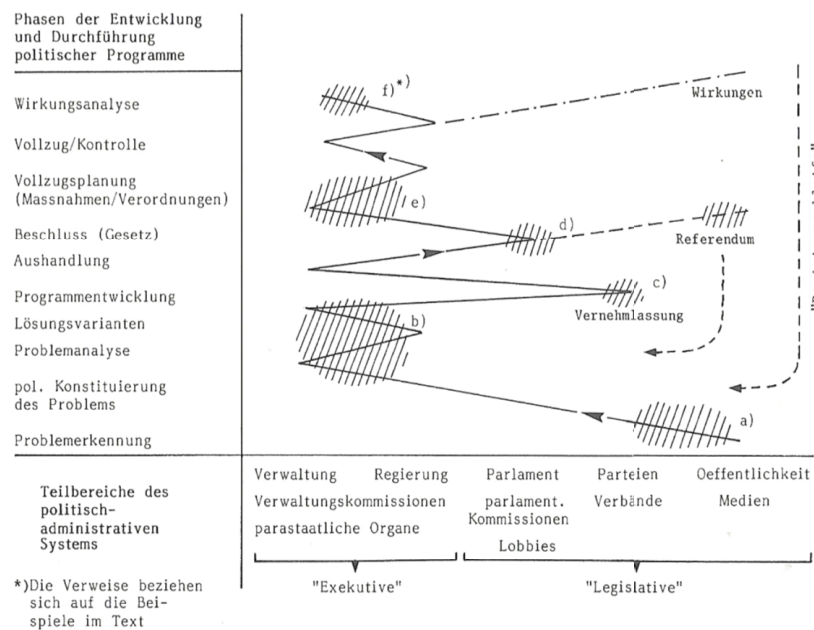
Phasen der Entwicklung und Durchführung politischer Programme

Wirkungsanalyse
Vollzug/Kontrolle
Vollzugsplanung (Massnahmen/Verordnungen)
Beschluss (Gesetz)
Aushandlung
Programmentwicklung
Lösungsvarianten
Problemanalyse
pol. Konstituierung des Problems
Problemerkennung

f)*)
Wirkungen
e)
d)
Referendum
c)
Vernehmlassung
b)
a)

Teilbereiche des politisch-administrativen Systems

Verwaltung Regierung
Verwaltungskommissionen
parastaatliche Organe

Parlament
parlament. Kommissionen
Lobbies

Parteien
Verbände

Oeffentlichkeit
Medien

"Exekutive"
"Legislative"

*)Die Verweise beziehen sich auf die Beispiele im Text